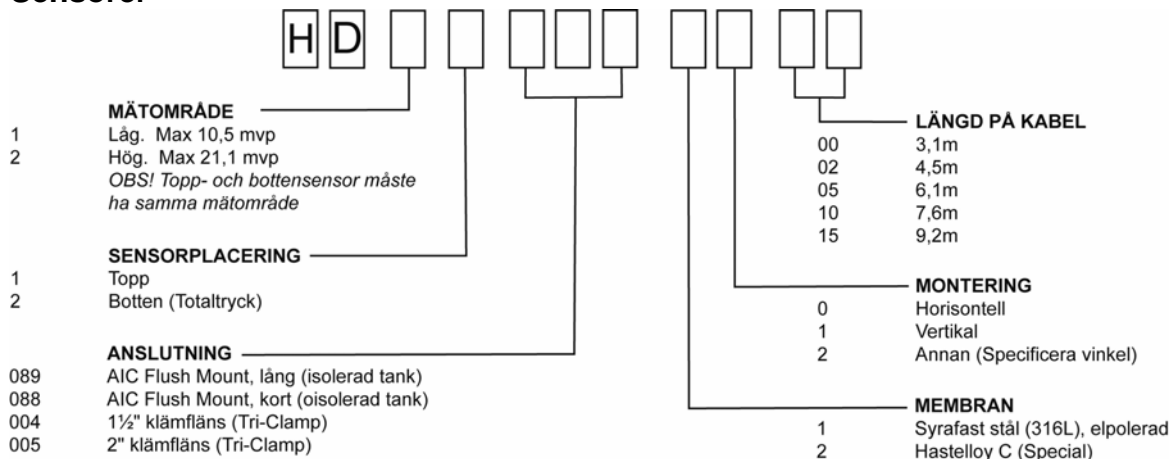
Sensorer

H D

MÄTOMRÅDE
1 Låg. Max 10,5 mvp
2 Hög. Max 21,1 mvp
OBS! Topp- och bottensensor måste ha samma mätområde

SENSORPLACERING
1 Topp
2 Botten (Totaltryck)

ANSLUTNING
089 AIC Flush Mount, lång (isolerad tank)
088 AIC Flush Mount, kort (oisolerad tank)
004 1½" klämfläns (Tri-Clamp)
005 2" klämfläns (Tri-Clamp)

LÄNGD PÅ KABEL
00 3,1m
02 4,5m
05 6,1m
10 7,6m
15 9,2m

MONTERING
0 Horisontell
1 Vertikal
2 Annan (Specificera vinkel)

MEMBRAN
1 Syrafast stål (316L), elpolerad
2 Hastelloy C (Special)